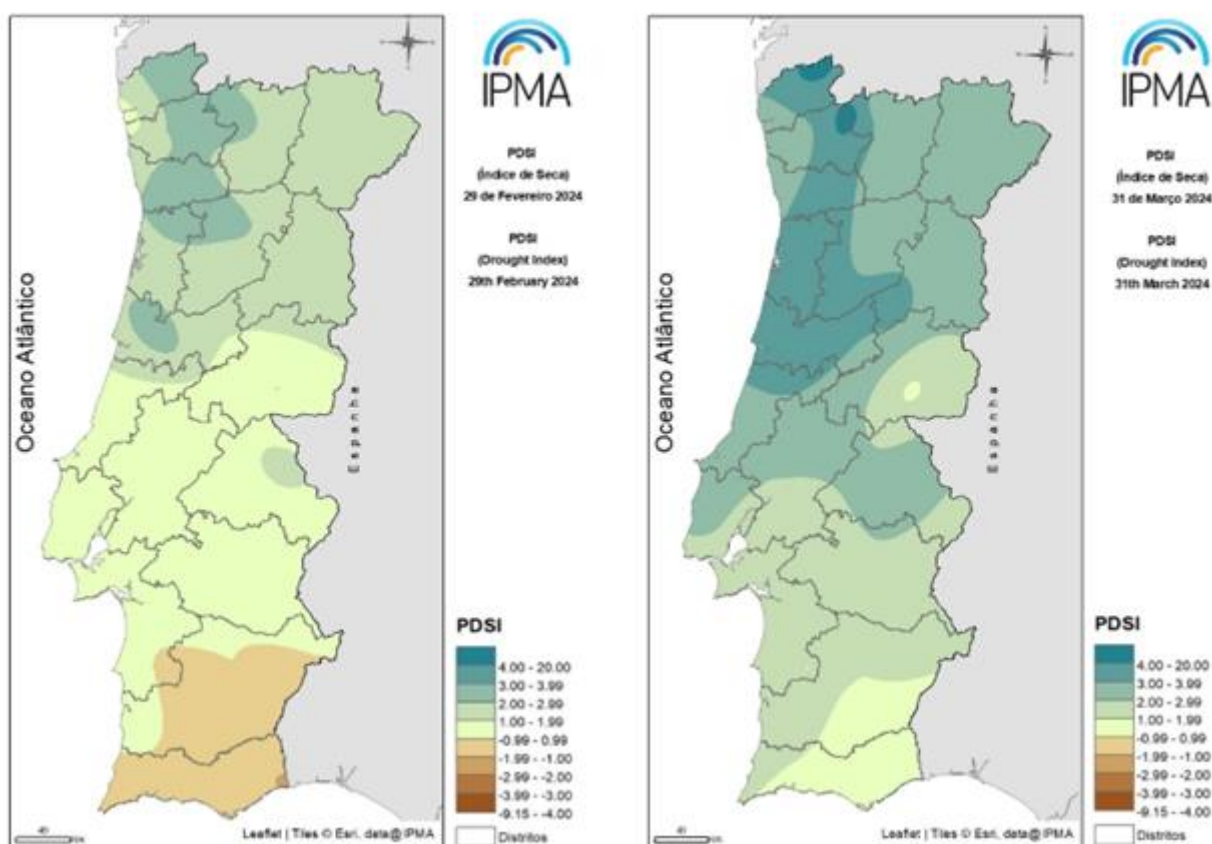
Oceano Atlântico

Espanha

IPMA

PDSI
(Índice de Seca)
29 de Fevereiro 2024

PDSI
(Drought Index)
29th February 2024

PDSI

| |
|---|
| 4.00 - 20.00 |
| 3.00 - 3.99 |
| 2.00 - 2.99 |
| 1.00 - 1.99 |
| -0.99 - 0.99 |
| -1.99 - -1.00 |
| -2.99 - -2.00 |
| -3.99 - -3.00 |
| -9.15 - -4.00 |

Distritos

Leaflet | Tiles © Esri, data@IPMA

40 km

Oceano Atlântico

Espanha

IPMA

PDSI
(Índice de Seca)
31 de Março 2024

PDSI
(Drought Index)
31th March 2024

PDSI

| |
|---|
| 4.00 - 20.00 |
| 3.00 - 3.99 |
| 2.00 - 2.99 |
| 1.00 - 1.99 |
| -0.99 - 0.99 |
| -1.99 - -1.00 |
| -2.99 - -2.00 |
| -3.99 - -3.00 |
| -9.15 - -4.00 |

Distritos

Leaflet | Tiles © Esri, data@IPMA

40 km